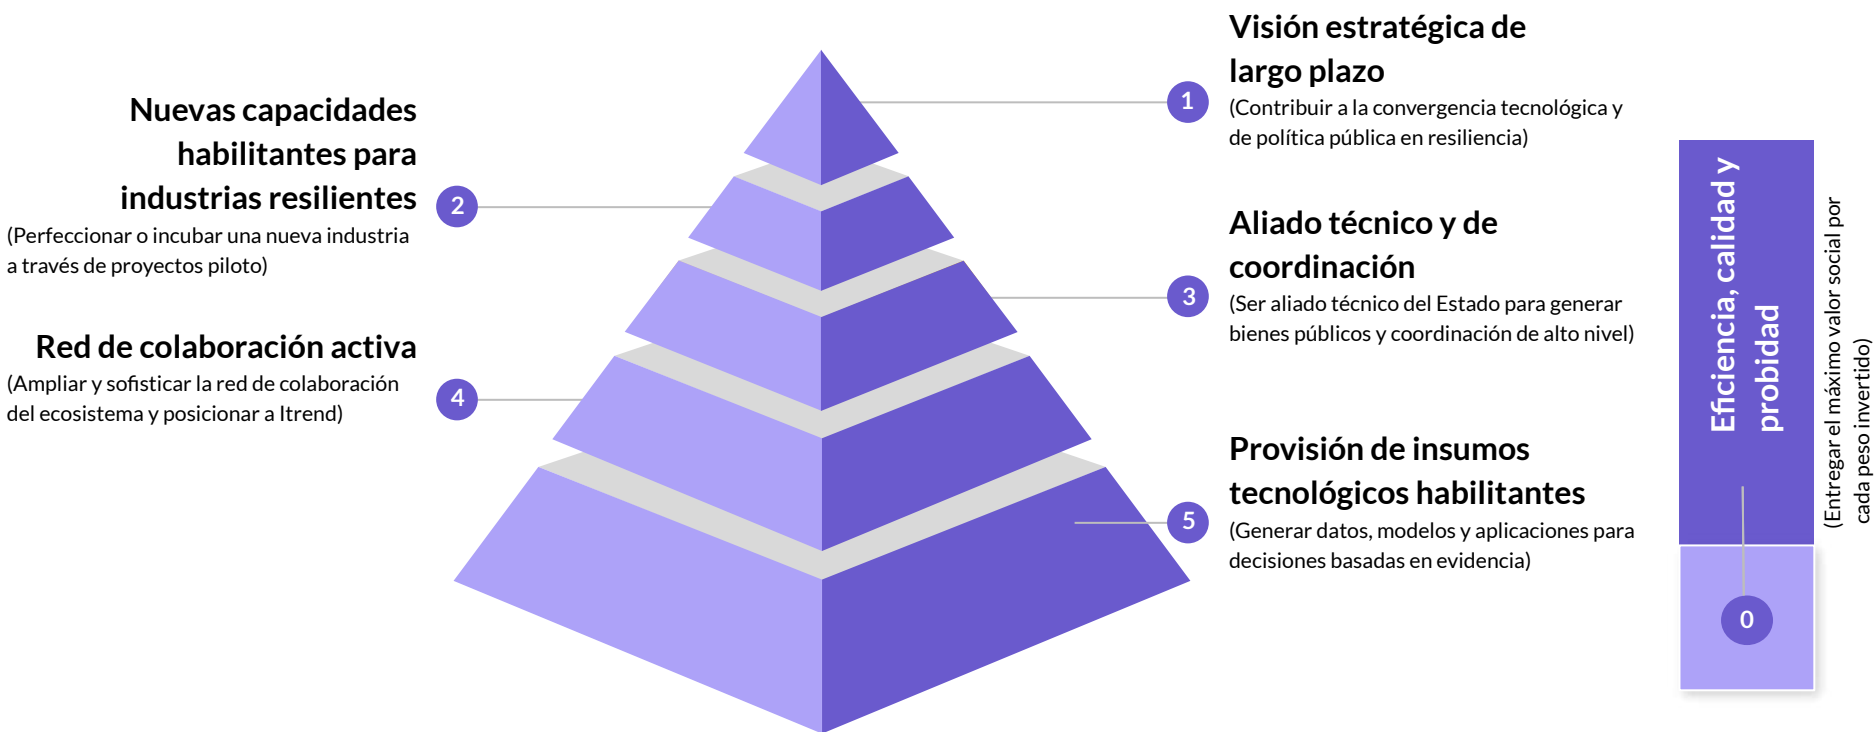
Visión estratégica de largo plazo
1
(Contribuir a la convergencia tecnológica y de política pública en resiliencia)

Nuevas capacidades habilitantes para industrias resilientes
2
(Perfeccionar o incubar una nueva industria a través de proyectos piloto)

Aliado técnico y de coordinación
3
(Ser aliado técnico del Estado para generar bienes públicos y coordinación de alto nivel)

Red de colaboración activa
4
(Ampliar y sofisticar la red de colaboración del ecosistema y posicionar a Itrend)

Provisión de insumos tecnológicos habilitantes
5
(Generar datos, modelos y aplicaciones para decisiones basadas en evidencia)

Eficiencia, calidad y probidad
0
(Entregar el máximo valor social por cada peso invertido)